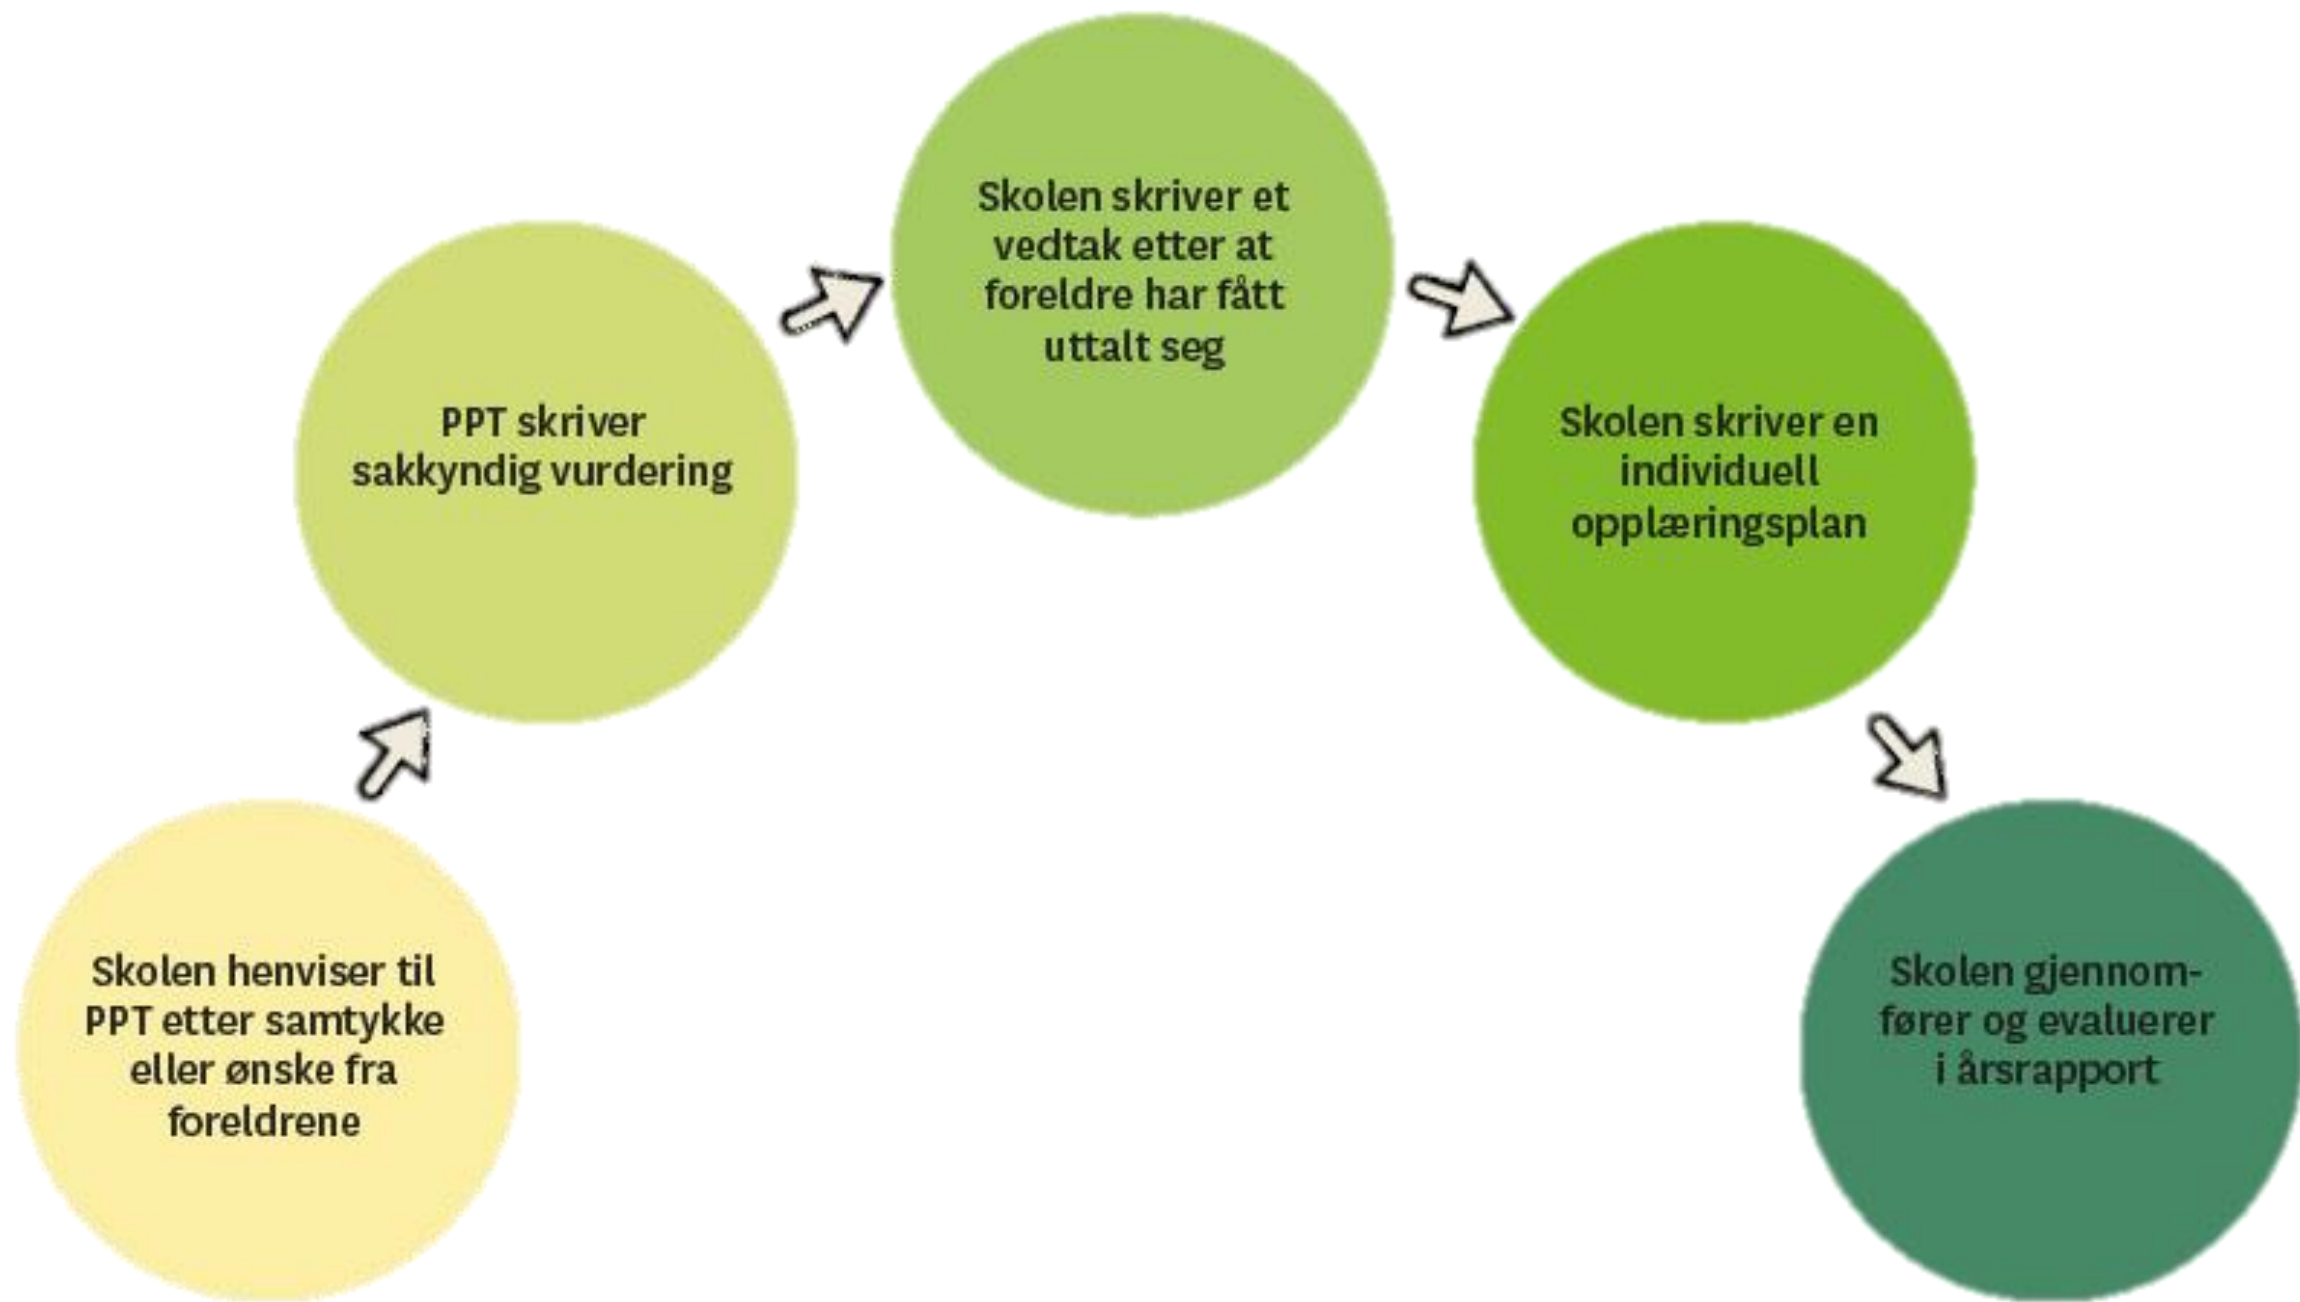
Skolen henviser til PPT etter samtykke eller ønske fra foreldrene

PPT skriver sakkyndig vurdering

Skolen skriver et vedtak etter at foreldre har fått uttalt seg

Skolen skriver en individuell opplæringsplan

Skolen gjennomfører og evaluerer i årsrapport